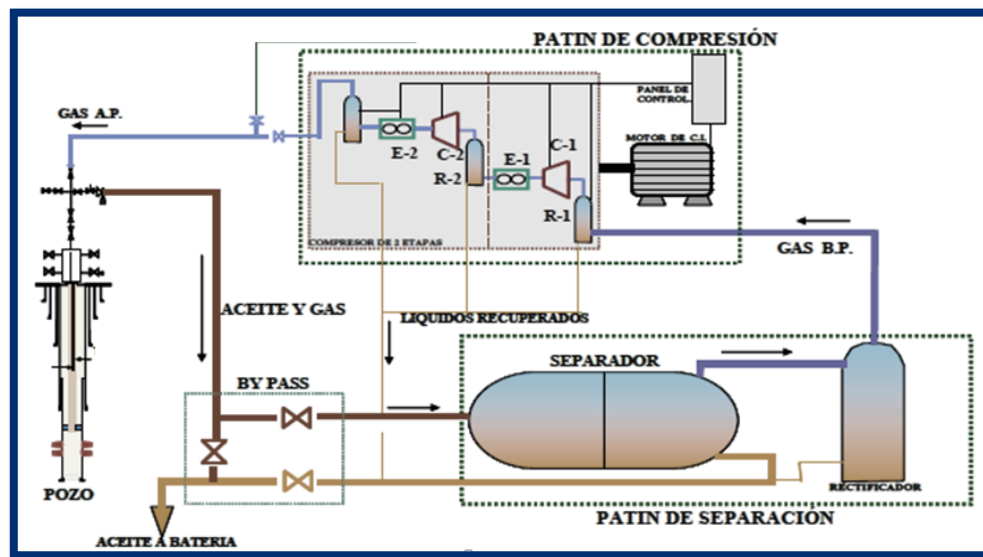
PATIN DE COMPRESIÓN

PANEL DE CONTROL

GAS A.P.

E-2

C-2

R-2

E-1

C-1

MOTOR DE C.I.

R-1

COMPRESOR DE 2 ETAPAS

GAS B.P.

ACEITE Y GAS

LIQUIDOS RECUPERADOS

SEPARADOR

BY PASS

POZO

RECTIFICADOR

PATIN DE SEPARACIÓN

ACEITE A BATERIA